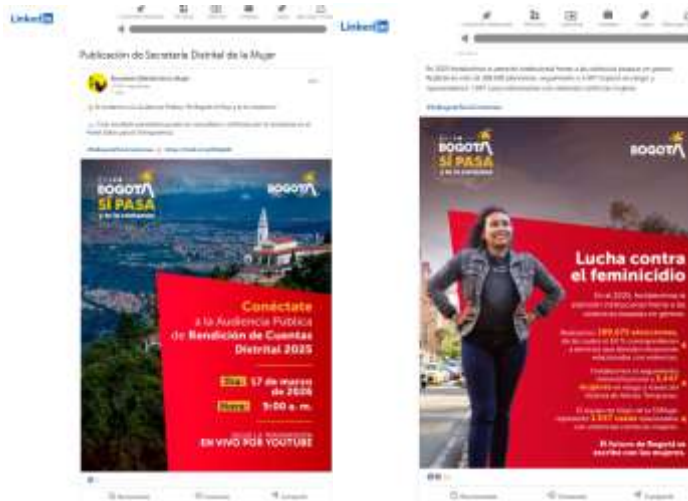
Linkedin

Publicación de Secretaría Distrital de la Mujer

Secretaría Distrital de la Mujer

BOGOTÁ SÍ PASA

BOGOTÁ

Conéctate a la Audiencia Pública de Rendición de Cuentas Distrital 2025

Día: 17 de marzo de 2026

Hora: 9:00 a. m.

EN VIVO POR YOUTUBE

Linkedin

#BogotáSíLoConsigue

BOGOTÁ SÍ PASA

BOGOTÁ

Lucha contra el feminicidio

En el 2025, fortalecimos la atención integral para frenar a las violencias basadas en género.

Realizamos 189.675 atenciones, de las cuales el 59 % corresponden a atención de mujeres relacionadas con violencias.

El equipo en riesgo de la SIMujer atendió 1.597 casos asociados con violencias contra las mujeres.

El futuro de Bogotá se escribe con las mujeres.